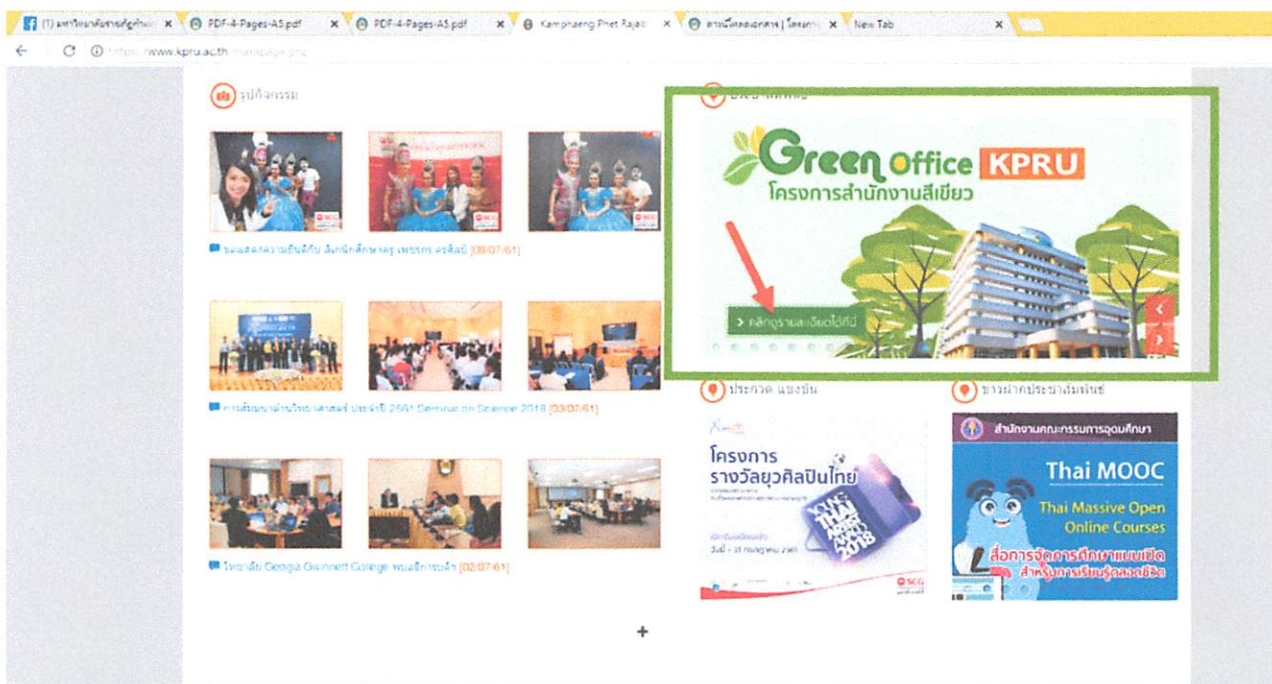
(1) มหาวิทยาลัยราชภัฏกำแพ ×
PDF-4-Pages-A5.pdf ×
PDF-4-Pages-A5.pdf ×
Kamphaeng Phet Rajab ×
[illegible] ×
New Tab ×

https://www.kpru.ac.th/mainpage.php

รูปกิจกรรม

ขอแสดงความยินดีกับ ลิเกนักศึกษาครู เพชรรัตน์ ศรศิลป์ [09/07/61]

การสัมมนาด้านวิทยาศาสตร์ ประจำปี 2561 Seminar on Science 2018 [03/07/61]

วิทยาลัย Georgia Gwinnett College พบผู้บริหาร [02/07/61]

Green Office KPRU
โครงการสำนักงานสีเขียว
> คลิกดูรายละเอียดได้ที่นี่

ประกวด แข่งขัน

โครงการ
รางวัลยุวศิลปินไทย
YOUNG THAI ARTIST AWARD 2018
SCG

ข่าวฝากประชาสัมพันธ์

สำนักงานคณะกรรมการการอุดมศึกษา
Thai MOOC
Thai Massive Open Online Courses
สื่อการจัดการศึกษาแบบเปิด สำหรับการเรียนรู้ตลอดชีวิต

+